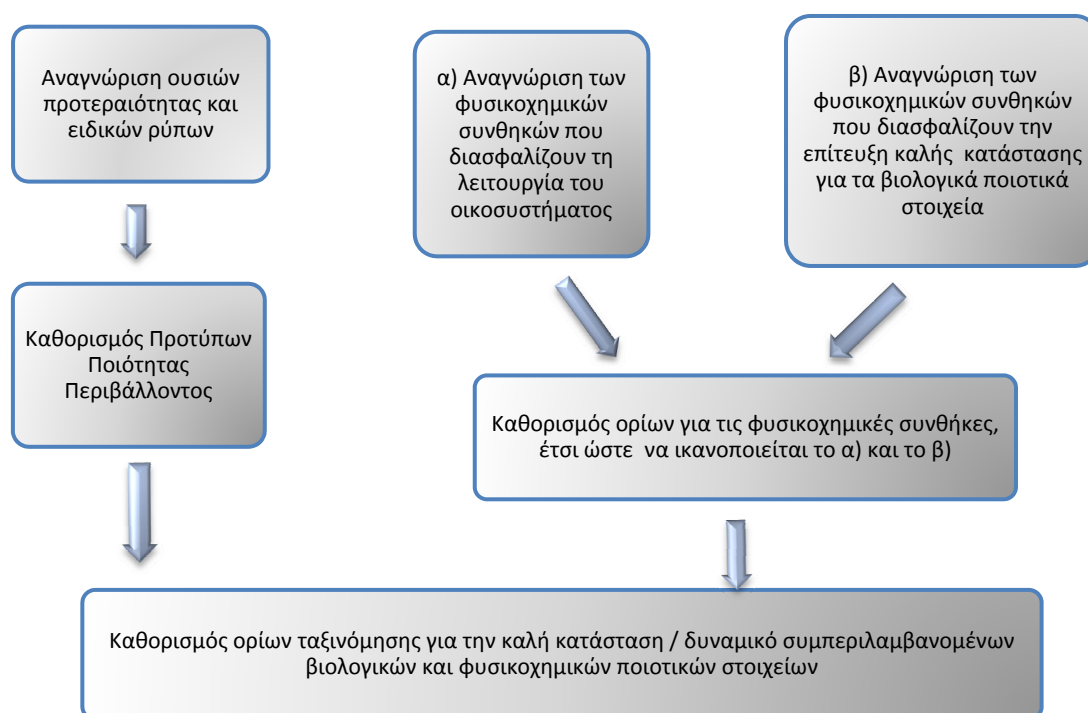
Αναγνώριση ουσιών προτεραιότητας και ειδικών ρύπων

α) Αναγνώριση των φυσικοχημικών συνθηκών που διασφαλίζουν τη λειτουργία του οικοσυστήματος

β) Αναγνώριση των φυσικοχημικών συνθηκών που διασφαλίζουν την επίτευξη καλής κατάστασης για τα βιολογικά ποιοτικά στοιχεία

Καθορισμός Προτύπων Ποιότητας Περιβάλλοντος

Καθορισμός ορίων για τις φυσικοχημικές συνθήκες, έτσι ώστε να ικανοποιείται το α) και το β)

Καθορισμός ορίων ταξινόμησης για την καλή κατάσταση / δυναμικό συμπεριλαμβανομένων βιολογικών και φυσικοχημικών ποιοτικών στοιχείων